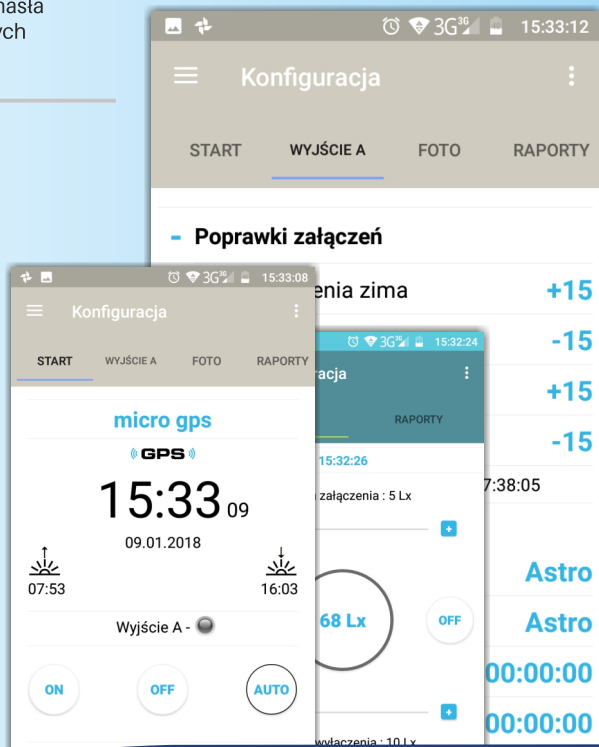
hasła
ych

15:33:12

Konfiguracja

START WYJŚCIE A FOTO RAPORTY

- Poprawki załączeń

enia zima +15

-15

+15

-15

7:38:05

Astro

Astro

00:00:00

00:00:00

15:32:24

racja

RAPORTY

15:32:26

załączenia : 5 Lx

+

68 Lx

OFF

+

wyłączenia : 10 Lx

15:33:08

Konfiguracja

START WYJŚCIE A FOTO RAPORTY

micro gps

GPS

15:33 09

09.01.2018

07:53

16:03

Wyjście A -

ON OFF AUTO